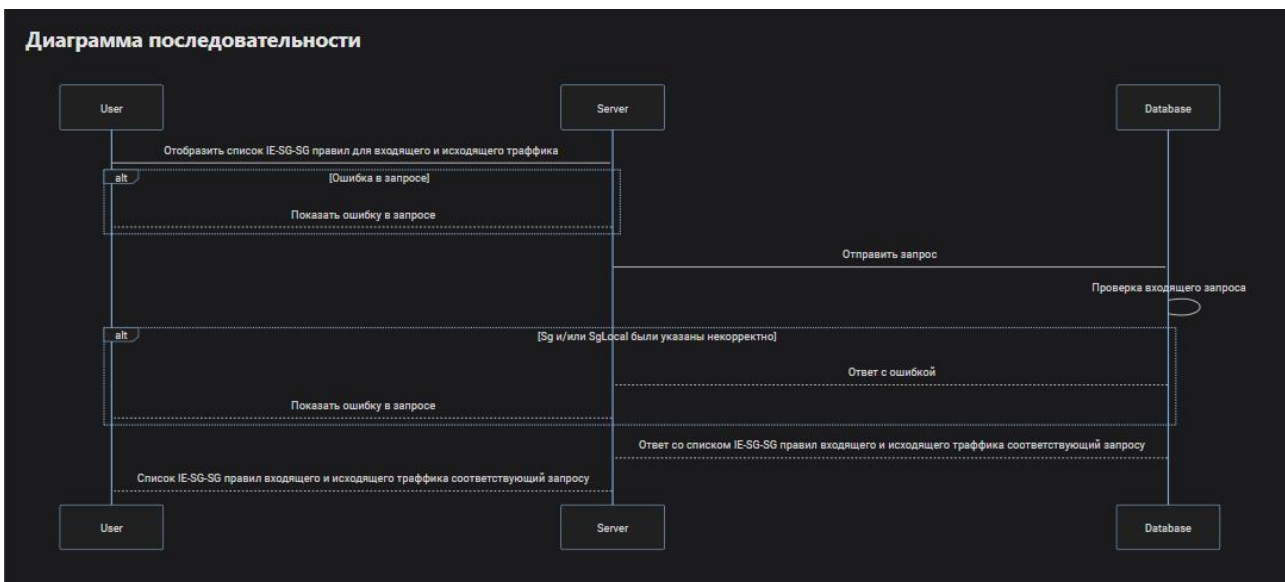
Диаграмма последовательности

User

Server

Database

Отобразить список IE-SG-SG правил для входящего и исходящего траффика

alt

[Ошибка в запросе]

Показать ошибку в запросе

Отправить запрос

Проверка входящего запроса

alt

[Sg и/или SgLocal были указаны некорректно]

Ответ с ошибкой

Показать ошибку в запросе

Ответ со списком IE-SG-SG правил входящего и исходящего траффика соответствующий запросу

Список IE-SG-SG правил входящего и исходящего траффика соответствующий запросу

User

Server

Database